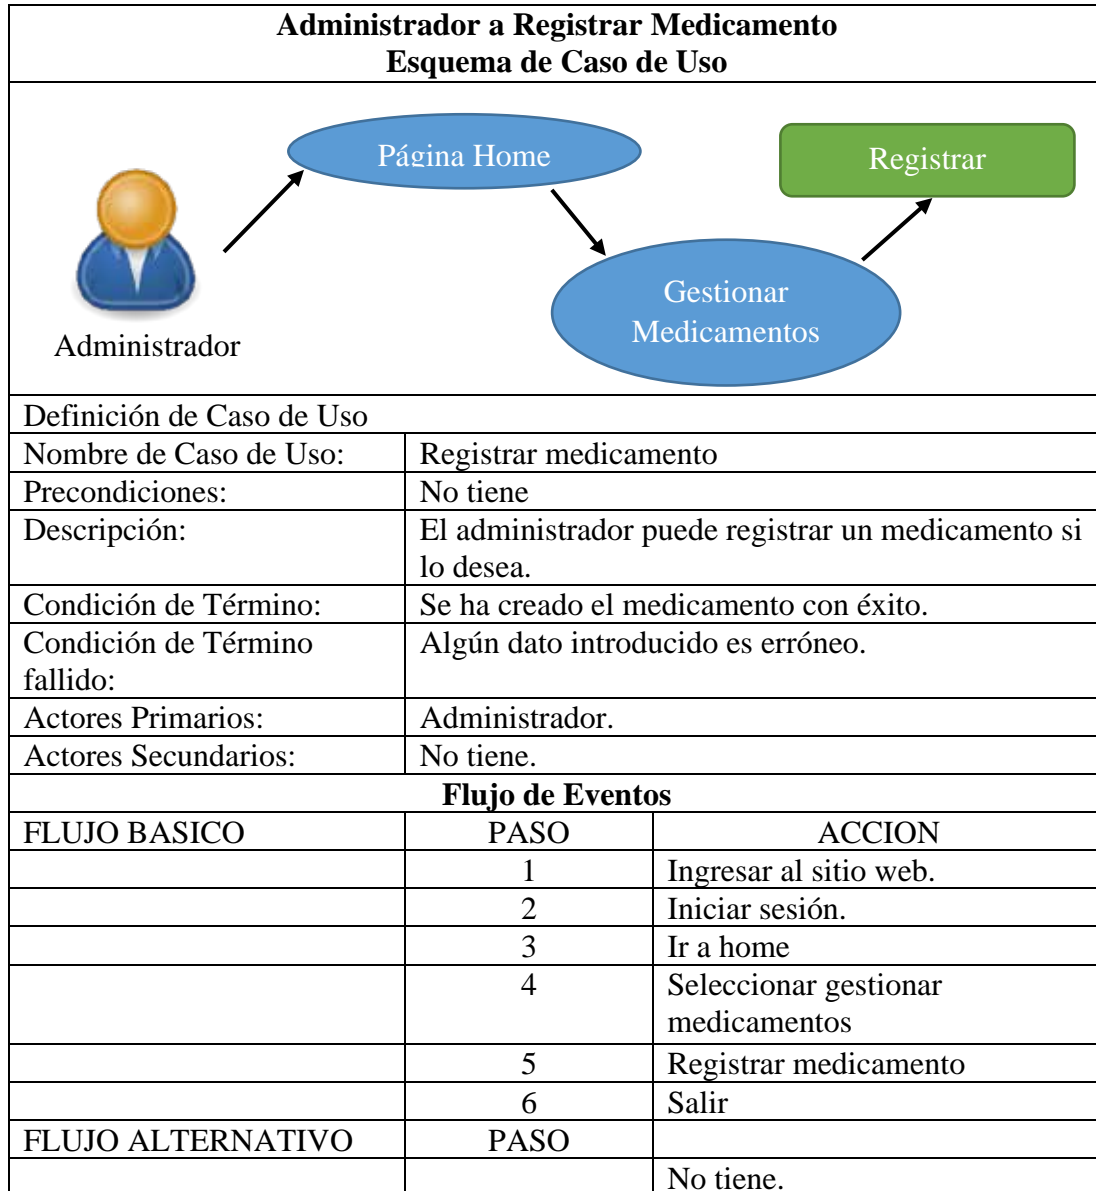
**Administrador a Registrar Medicamento**
**Esquema de Caso de Uso**

Página Home

Registrar

Gestionar Medicamentos

Administrador

| Definición de Caso de Uso | |
|---|---|
| Nombre de Caso de Uso: | Registrar medicamento |
| Precondiciones: | No tiene |
| Descripción: | El administrador puede registrar un medicamento si lo desea. |
| Condición de Término: | Se ha creado el medicamento con éxito. |
| Condición de Término fallido: | Algún dato introducido es erróneo. |
| Actores Primarios: | Administrador. |
| Actores Secundarios: | No tiene. |

**Flujo de Eventos**

| FLUJO BASICO | PASO | ACCION |
|---|---|---|
| | 1 | Ingresar al sitio web. |
| | 2 | Iniciar sesión. |
| | 3 | Ir a home |
| | 4 | Seleccionar gestionar medicamentos |
| | 5 | Registrar medicamento |
| | 6 | Salir |
| FLUJO ALTERNATIVO | PASO | |
| | | No tiene. |